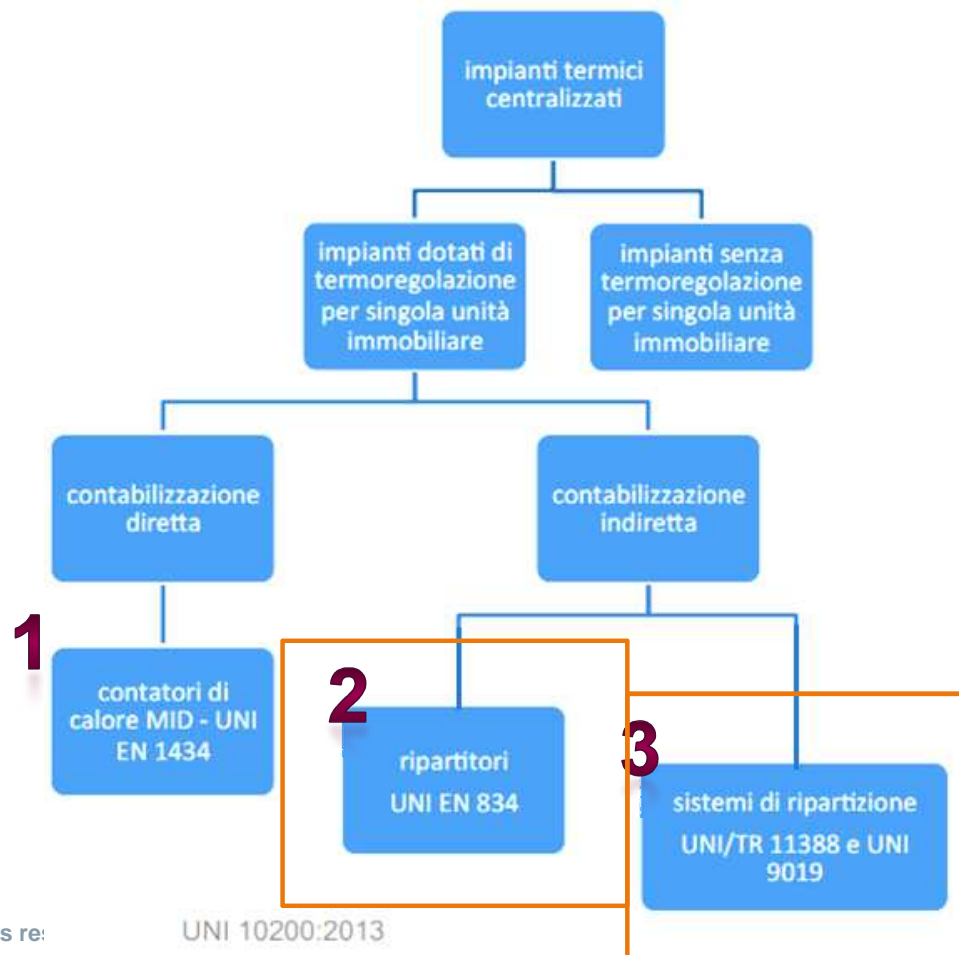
impianti termici centralizzati

impianti dotati di termoregolazione per singola unità immobiliare

impianti senza termoregolazione per singola unità immobiliare

contabilizzazione diretta

contabilizzazione indiretta

1

contatori di calore MID - UNI EN 1434

2

ripartitori UNI EN 834

3

sistemi di ripartizione UNI/TR 11388 e UNI 9019

s re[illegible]

UNI 10200:2013